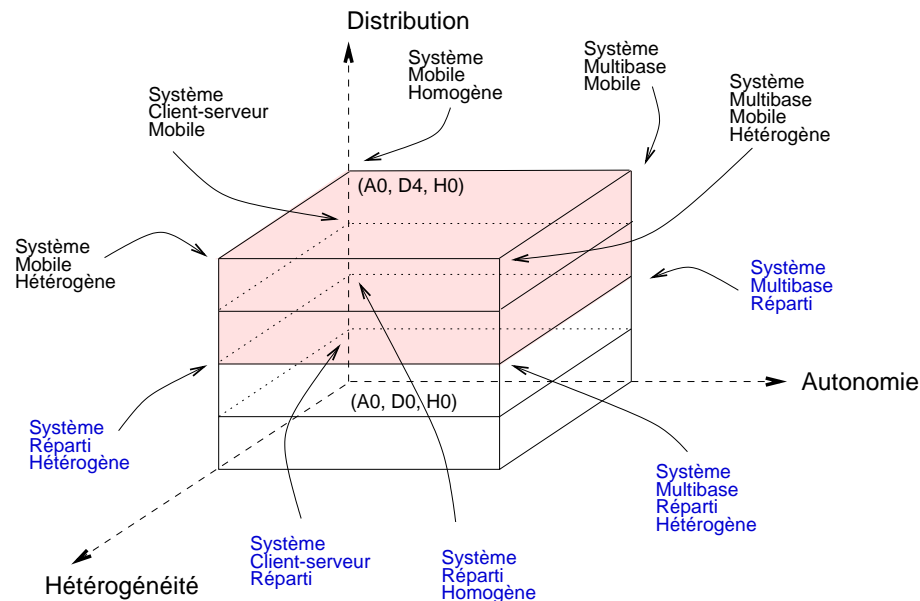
Distribution

Système
Mobile
Homogène

Système
Multibase
Mobile

Système
Client-serveur
Mobile

Système
Multibase
Mobile
Hétérogène

(A0, D4, H0)

Système
Mobile
Hétérogène

Système
Multibase
Réparti

Autonomie

(A0, D0, H0)

Système
Réparti
Hétérogène

Système
Multibase
Réparti
Hétérogène

Système
Client-serveur
Réparti

Système
Réparti
Homogène

Hétérogénéité